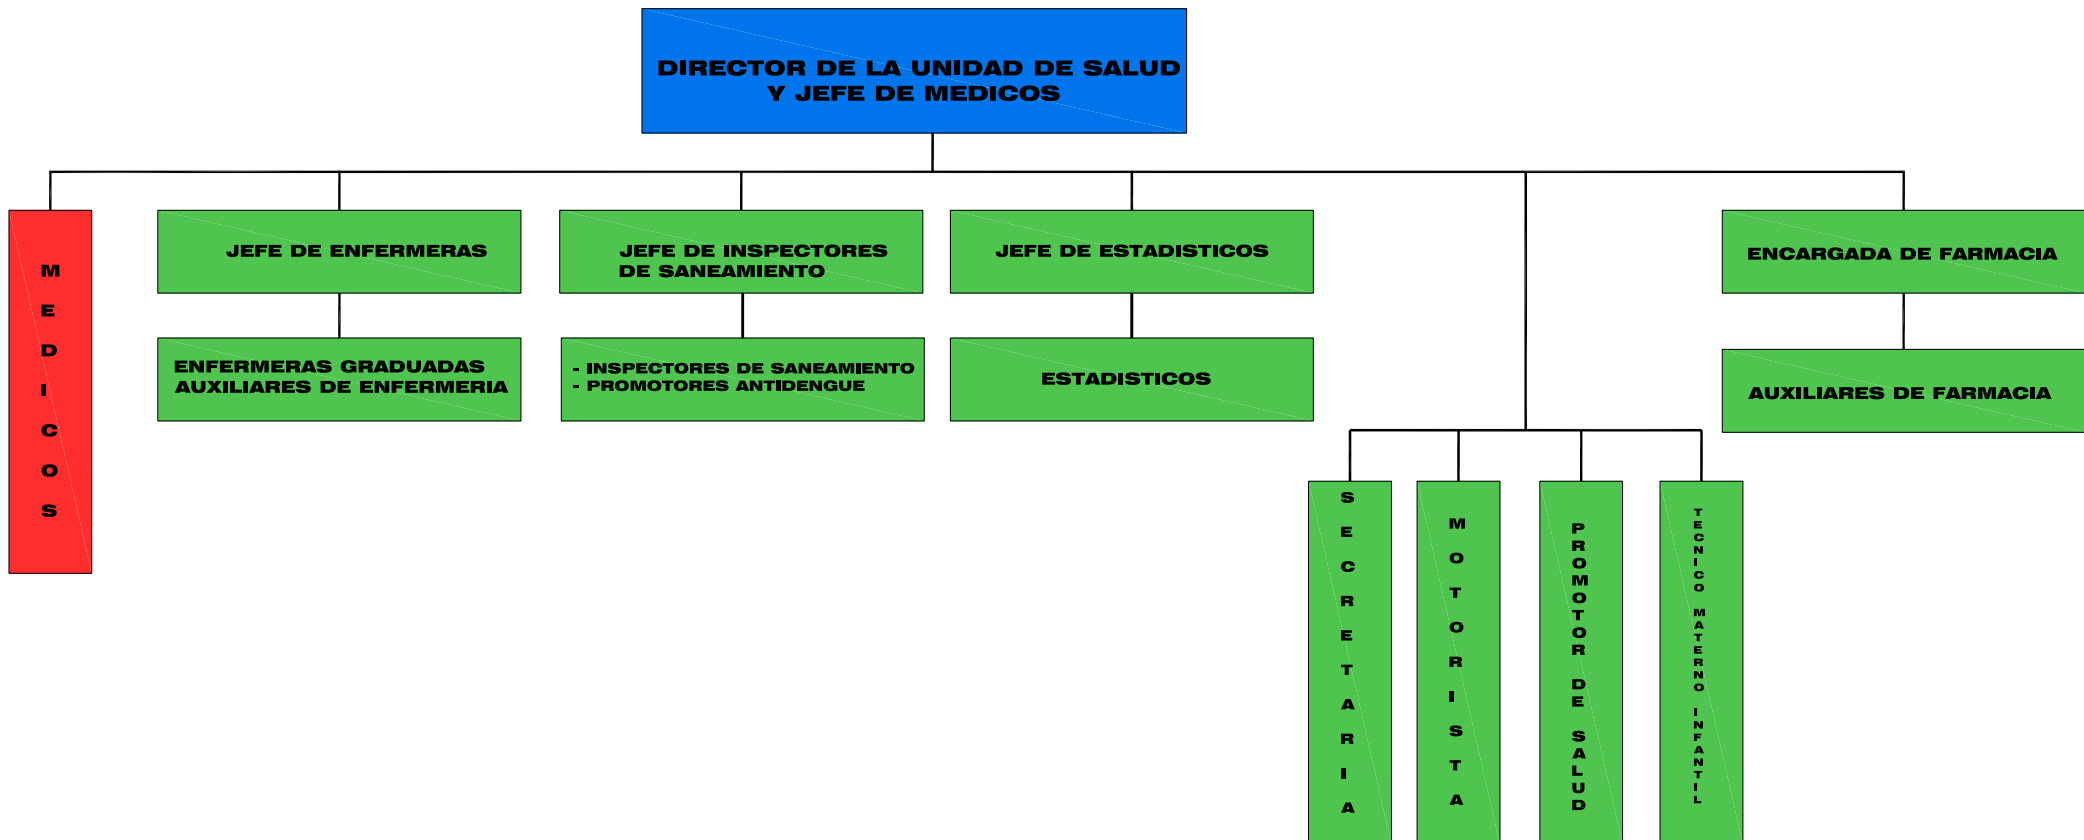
DIRECTOR DE LA UNIDAD DE SALUD Y JEFE DE MEDICOS

MEDICOS

JEFE DE ENFERMERAS

ENFERMERAS GRADUADAS
AUXILIARES DE ENFERMERIA

JEFE DE INSPECTORES DE SANEAMIENTO

- INSPECTORES DE SANEAMIENTO
- PROMOTORES ANTIDENGUE

JEFE DE ESTADISTICOS

ESTADISTICOS

ENCARGADA DE FARMACIA

AUXILIARES DE FARMACIA

SECRETARIA

MOTORISTA

PROMOTOR DE SALUD

TECNICO MATERNO INFANTIL